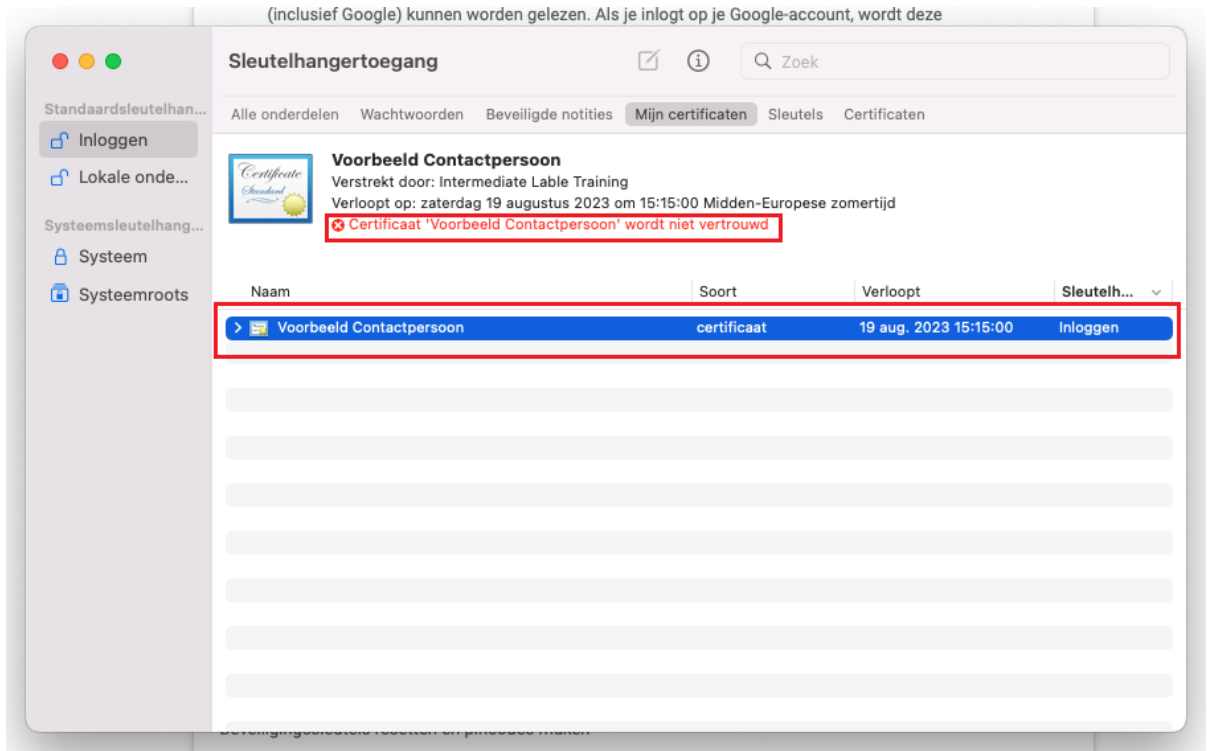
(inclusief Google) kunnen worden gelezen. Als je inlogt op je Google-account, wordt deze

Sleutelhangertoegang

Zoek

Standaardsleutelhan...

Inloggen

Lokale onde...

Systeemsleutelhang...

Systeem

Systeemroots

Alle onderdelen | Wachtwoorden | Beveiligde notities | Mijn certificaten | Sleutels | Certificaten

Certificate Standard

Voorbeeld Contactpersoon
Verstrekt door: Intermediate Lable Training
Verloopt op: zaterdag 19 augustus 2023 om 15:15:00 Midden-Europese zomertijd
Certificaat 'Voorbeeld Contactpersoon' wordt niet vertrouwd

| Naam | Soort | Verloopt | Sleutelh... |
|---|---|---|---|
| Voorbeeld Contactpersoon | certificaat | 19 aug. 2023 15:15:00 | Inloggen |

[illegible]